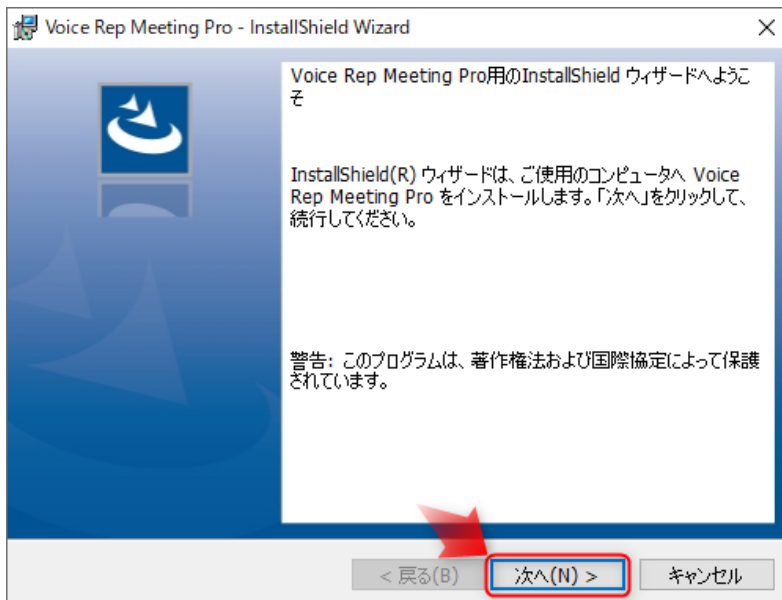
Voice Rep Meeting Pro - InstallShield Wizard

Voice Rep Meeting Pro用のInstallShield ウィザードへようこそ

InstallShield(R) ウィザードは、ご使用のコンピュータへ Voice Rep Meeting Pro をインストールします。「次へ」をクリックして、続行してください。

警告: このプログラムは、著作権法および国際協定によって保護されています。

< 戻る(B)
次へ(N) >
キャンセル